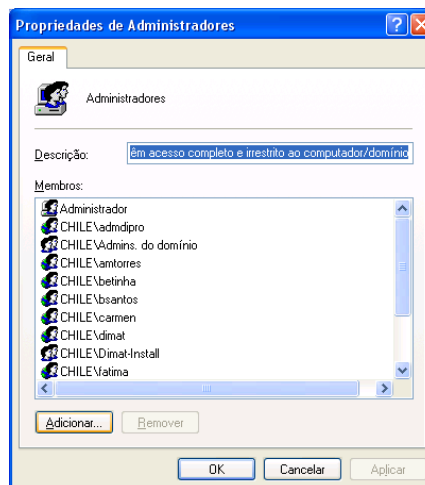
Propriedades de Administradores

Geral

Administradores

Descrição: êm acesso completo e irrestrito ao computador/domínio

Membros:

Administrador
CHILE\admdipro
CHILE\Admins. do domínio
CHILE\amtorres
CHILE\betinha
CHILE\bsantos
CHILE\carmen
CHILE\dimat
CHILE\Dimat-Install
CHILE\fatima

Adicionar... Remover

OK Cancelar Aplicar